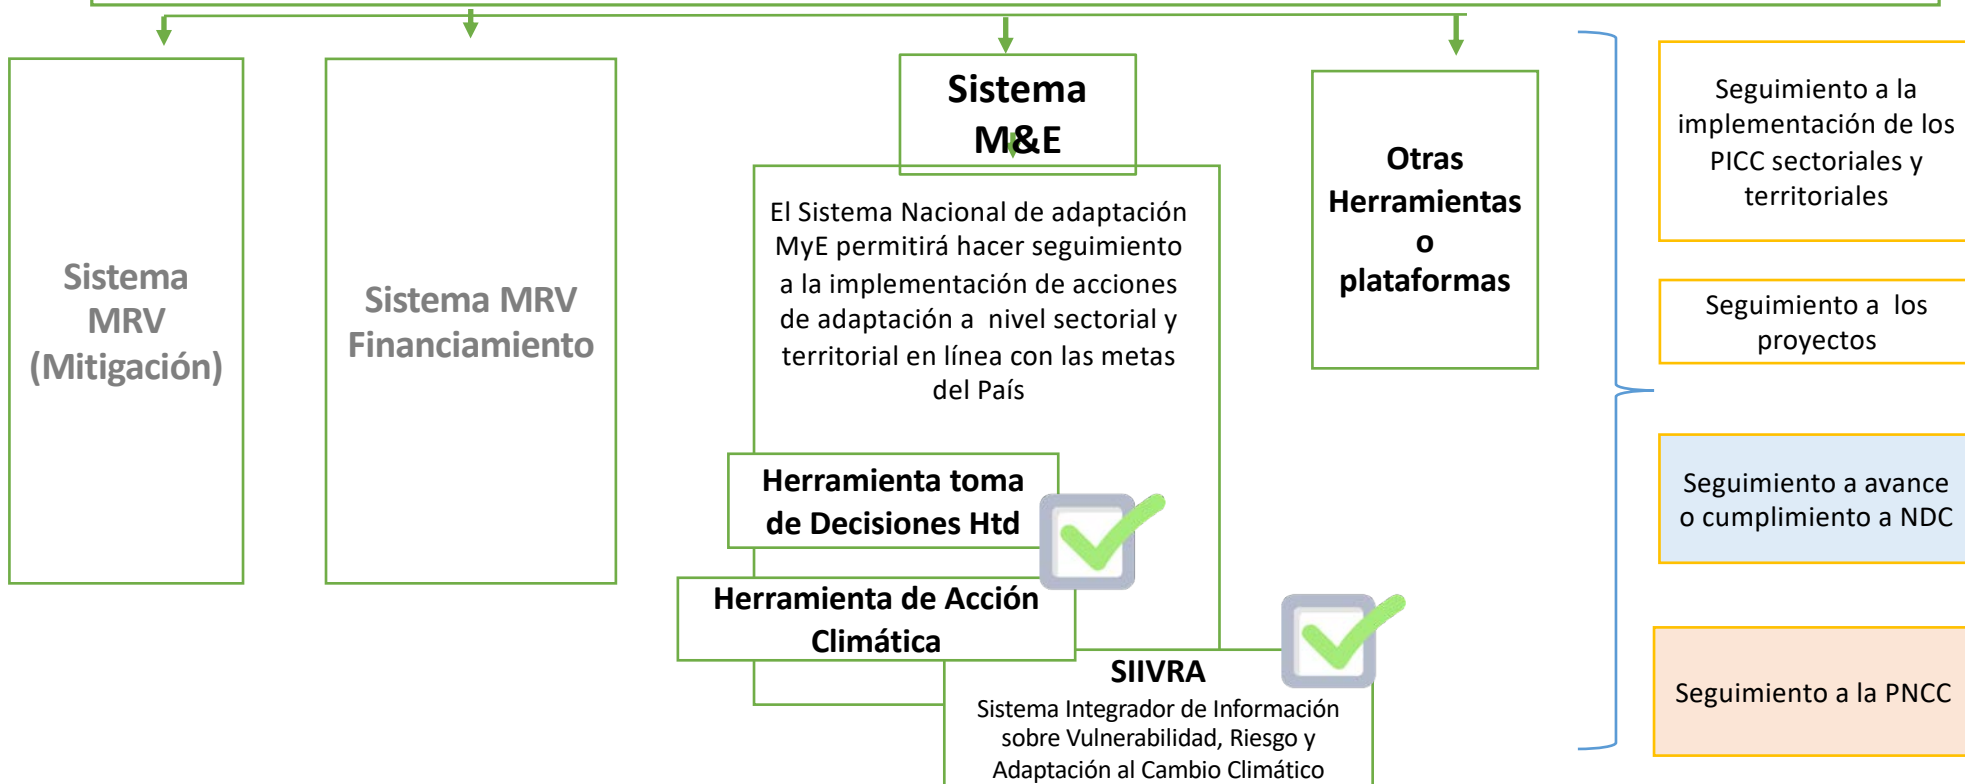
Sistema MRV (Mitigación)

Sistema MRV Financiamiento

Sistema M&E

El Sistema Nacional de adaptación MyE permitirá hacer seguimiento a la implementación de acciones de adaptación a nivel sectorial y territorial en línea con las metas del País

Herramienta toma de Decisiones Htd

Herramienta de Acción Climática

SIIVRA
Sistema Integrador de Información sobre Vulnerabilidad, Riesgo y Adaptación al Cambio Climático

Otras Herramientas o plataformas

Seguimiento a la implementación de los PICC sectoriales y territoriales

Seguimiento a los proyectos

Seguimiento a avance o cumplimiento a NDC

Seguimiento a la PNCC